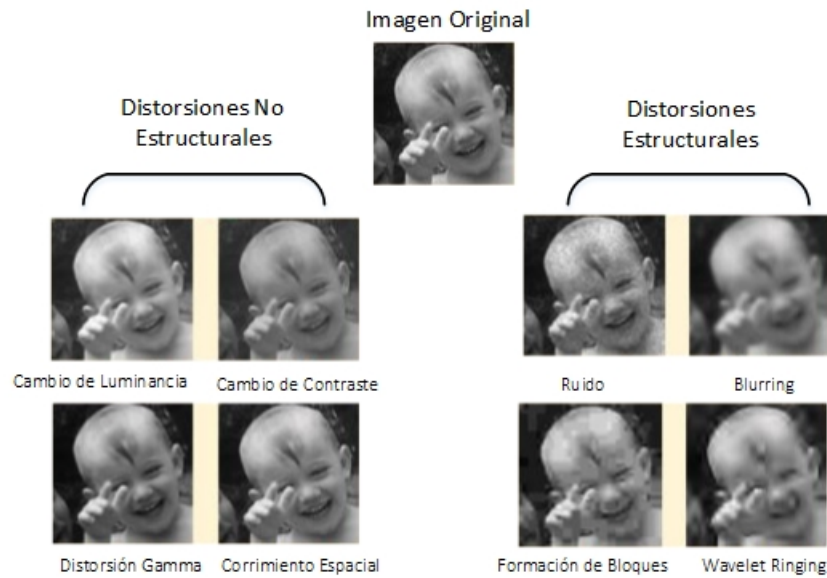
Imagen Original

Distorsiones No Estructurales

Distorsiones Estructurales

Cambio de Luminancia

Cambio de Contraste

Ruido

Blurring

Distorsión Gamma

Corrimiento Espacial

Formación de Bloques

Wavelet Ringing